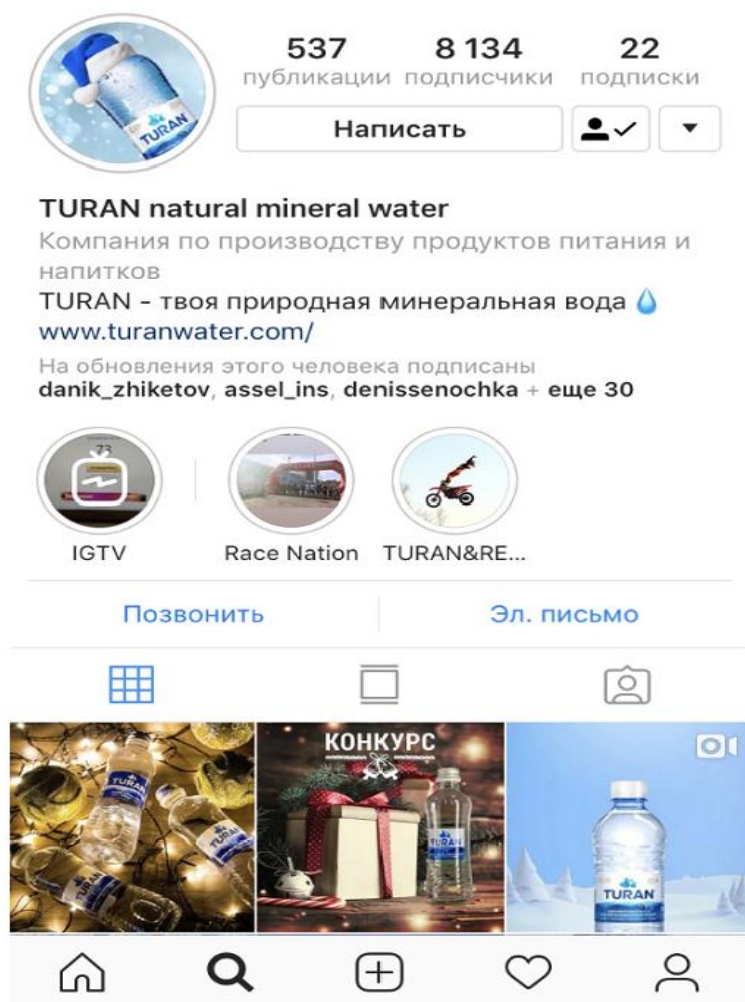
TURAN

537 публикации
8 134 подписчики
22 подписки

Написать

TURAN natural mineral water
Компания по производству продуктов питания и напитков
TURAN - твоя природная минеральная вода 💧
www.turanwater.com/

На обновления этого человека подписаны
danik_zhiketov, assel_ins, denissenochka + еще 30

IGTV
Race Nation
TURAN&RE...

Позвонить
Эл. письмо

TURAN
КОНКУРС
TURAN
TURAN